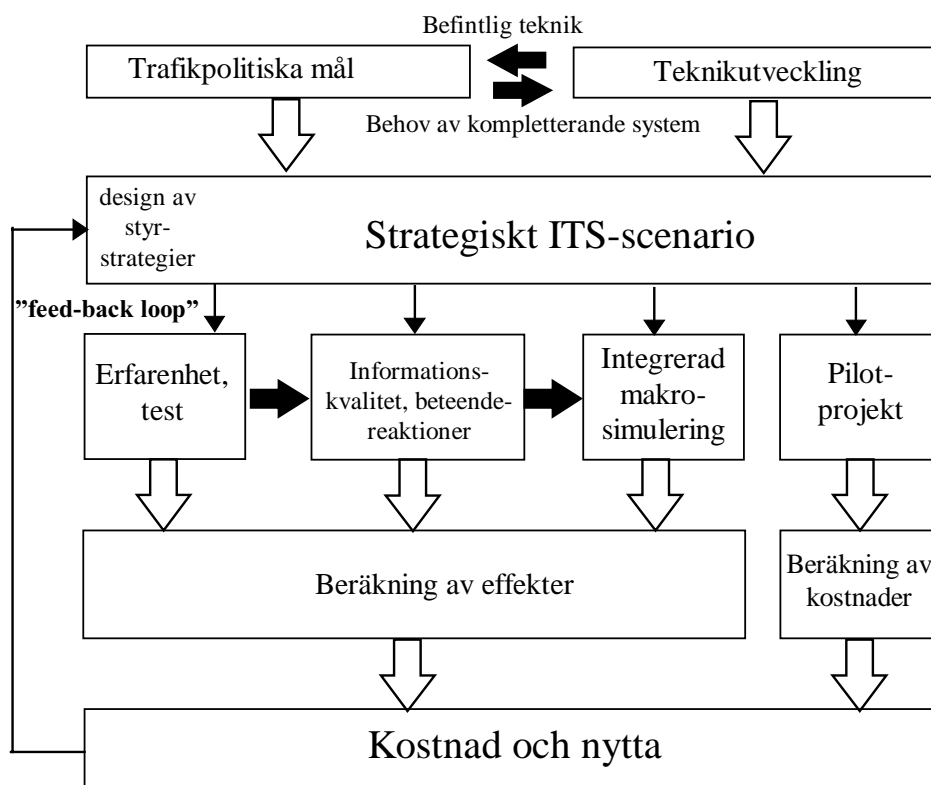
Befintlig teknik

Trafikpolitiska mål

Teknikutveckling

Behov av kompletterande system

design av styrstrategier

Strategiskt ITS-scenario

”feed-back loop”

Erfarenhet, test

Informationskvalitet, beteendereaktioner

Integrerad makrosimulering

Pilotprojekt

Beräkning av effekter

Beräkning av kostnader

Kostnad och nytta